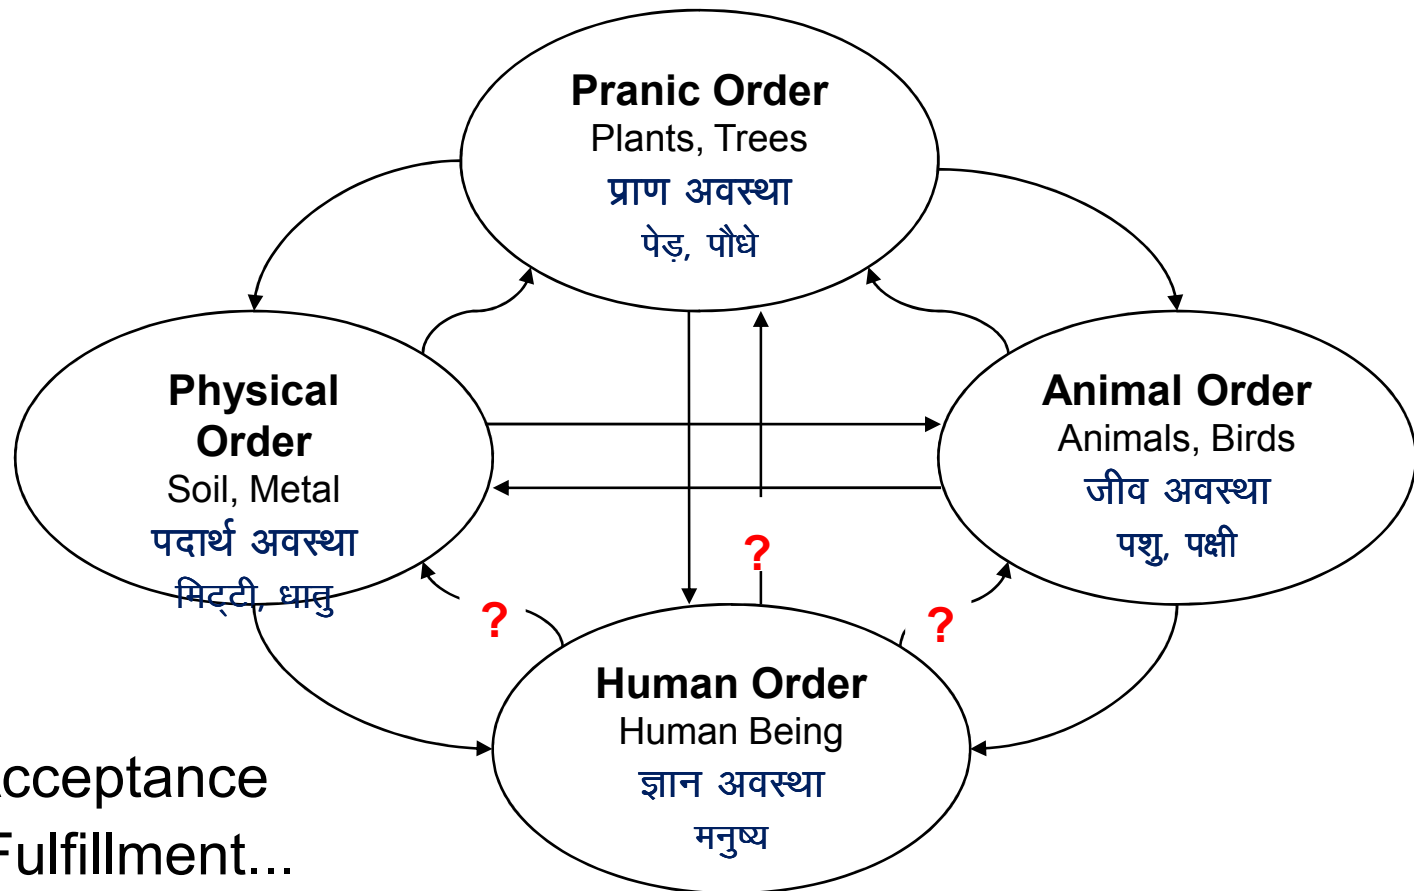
Pranic Order
Plants, Trees
प्राण अवस्था
पेड़, पौधे

Physical Order
Soil, Metal
पदार्थ अवस्था
मिट्टी, धातु

Animal Order
Animals, Birds
जीव अवस्था
पशु, पक्षी

?

?

?

Human Order
Human Being
ज्ञान अवस्था
मनुष्य

cceptance
Fulfillment...